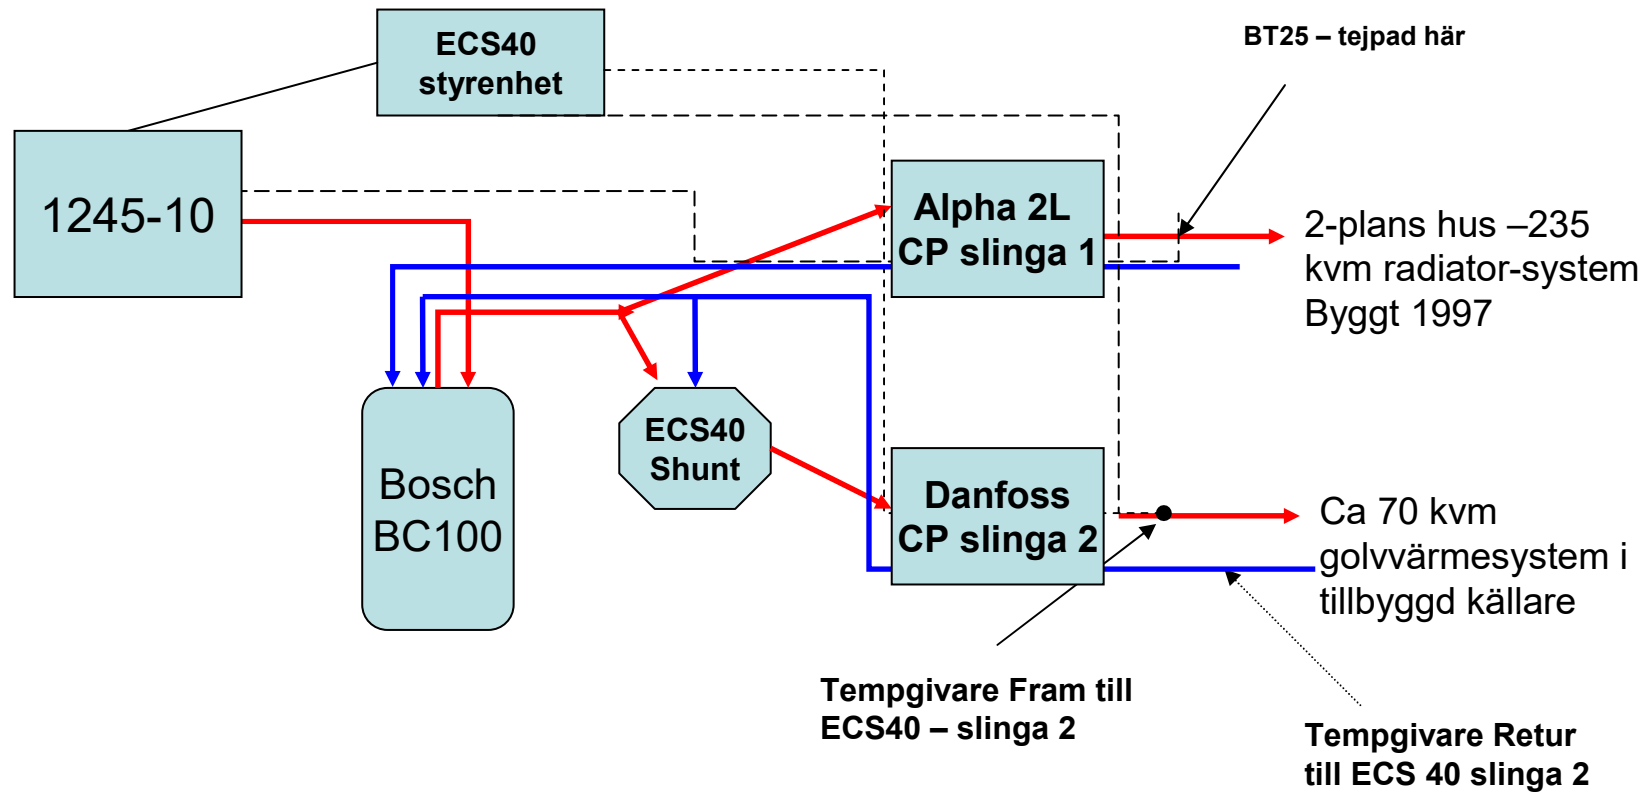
ECS40 styrenhet

BT25 – tejpad här

1245-10

Alpha 2L CP slinga 1

2-plans hus –235 kvm radiator-system Byggt 1997

Bosch BC100

ECS40 Shunt

Danfoss CP slinga 2

Ca 70 kvm golvvärmesystem i tillbyggd källare

Tempgivare Fram till ECS40 – slinga 2

Tempgivare Retur till ECS 40 slinga 2